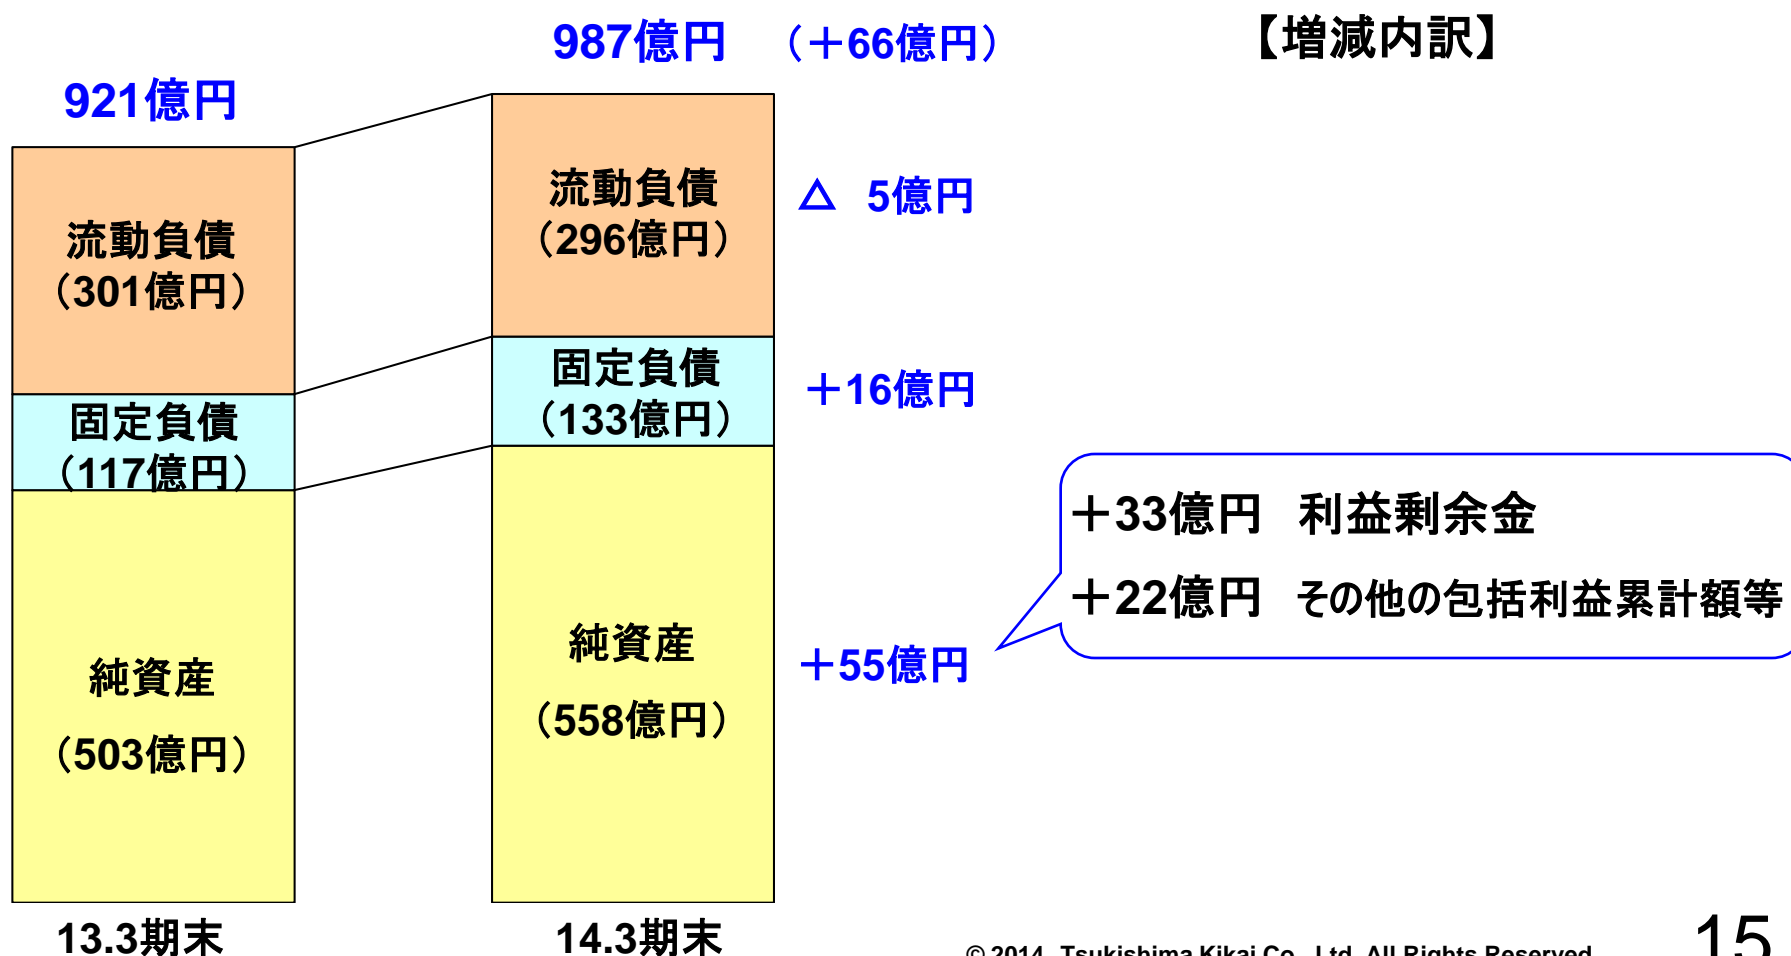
987億円 (＋66億円)

【増減内訳】

921億円

流動負債
(301億円)

固定負債
(117億円)

純資産

(503億円)

流動負債
(296億円)

固定負債
(133億円)

純資産

(558億円)

△ 5億円

＋16億円

＋33億円 利益剰余金

＋22億円 その他の包括利益累計額等

＋55億円

13.3期末

14.3期末

© 2014 Tsukishima Kikai Co., Ltd. All Rights Reserved

15